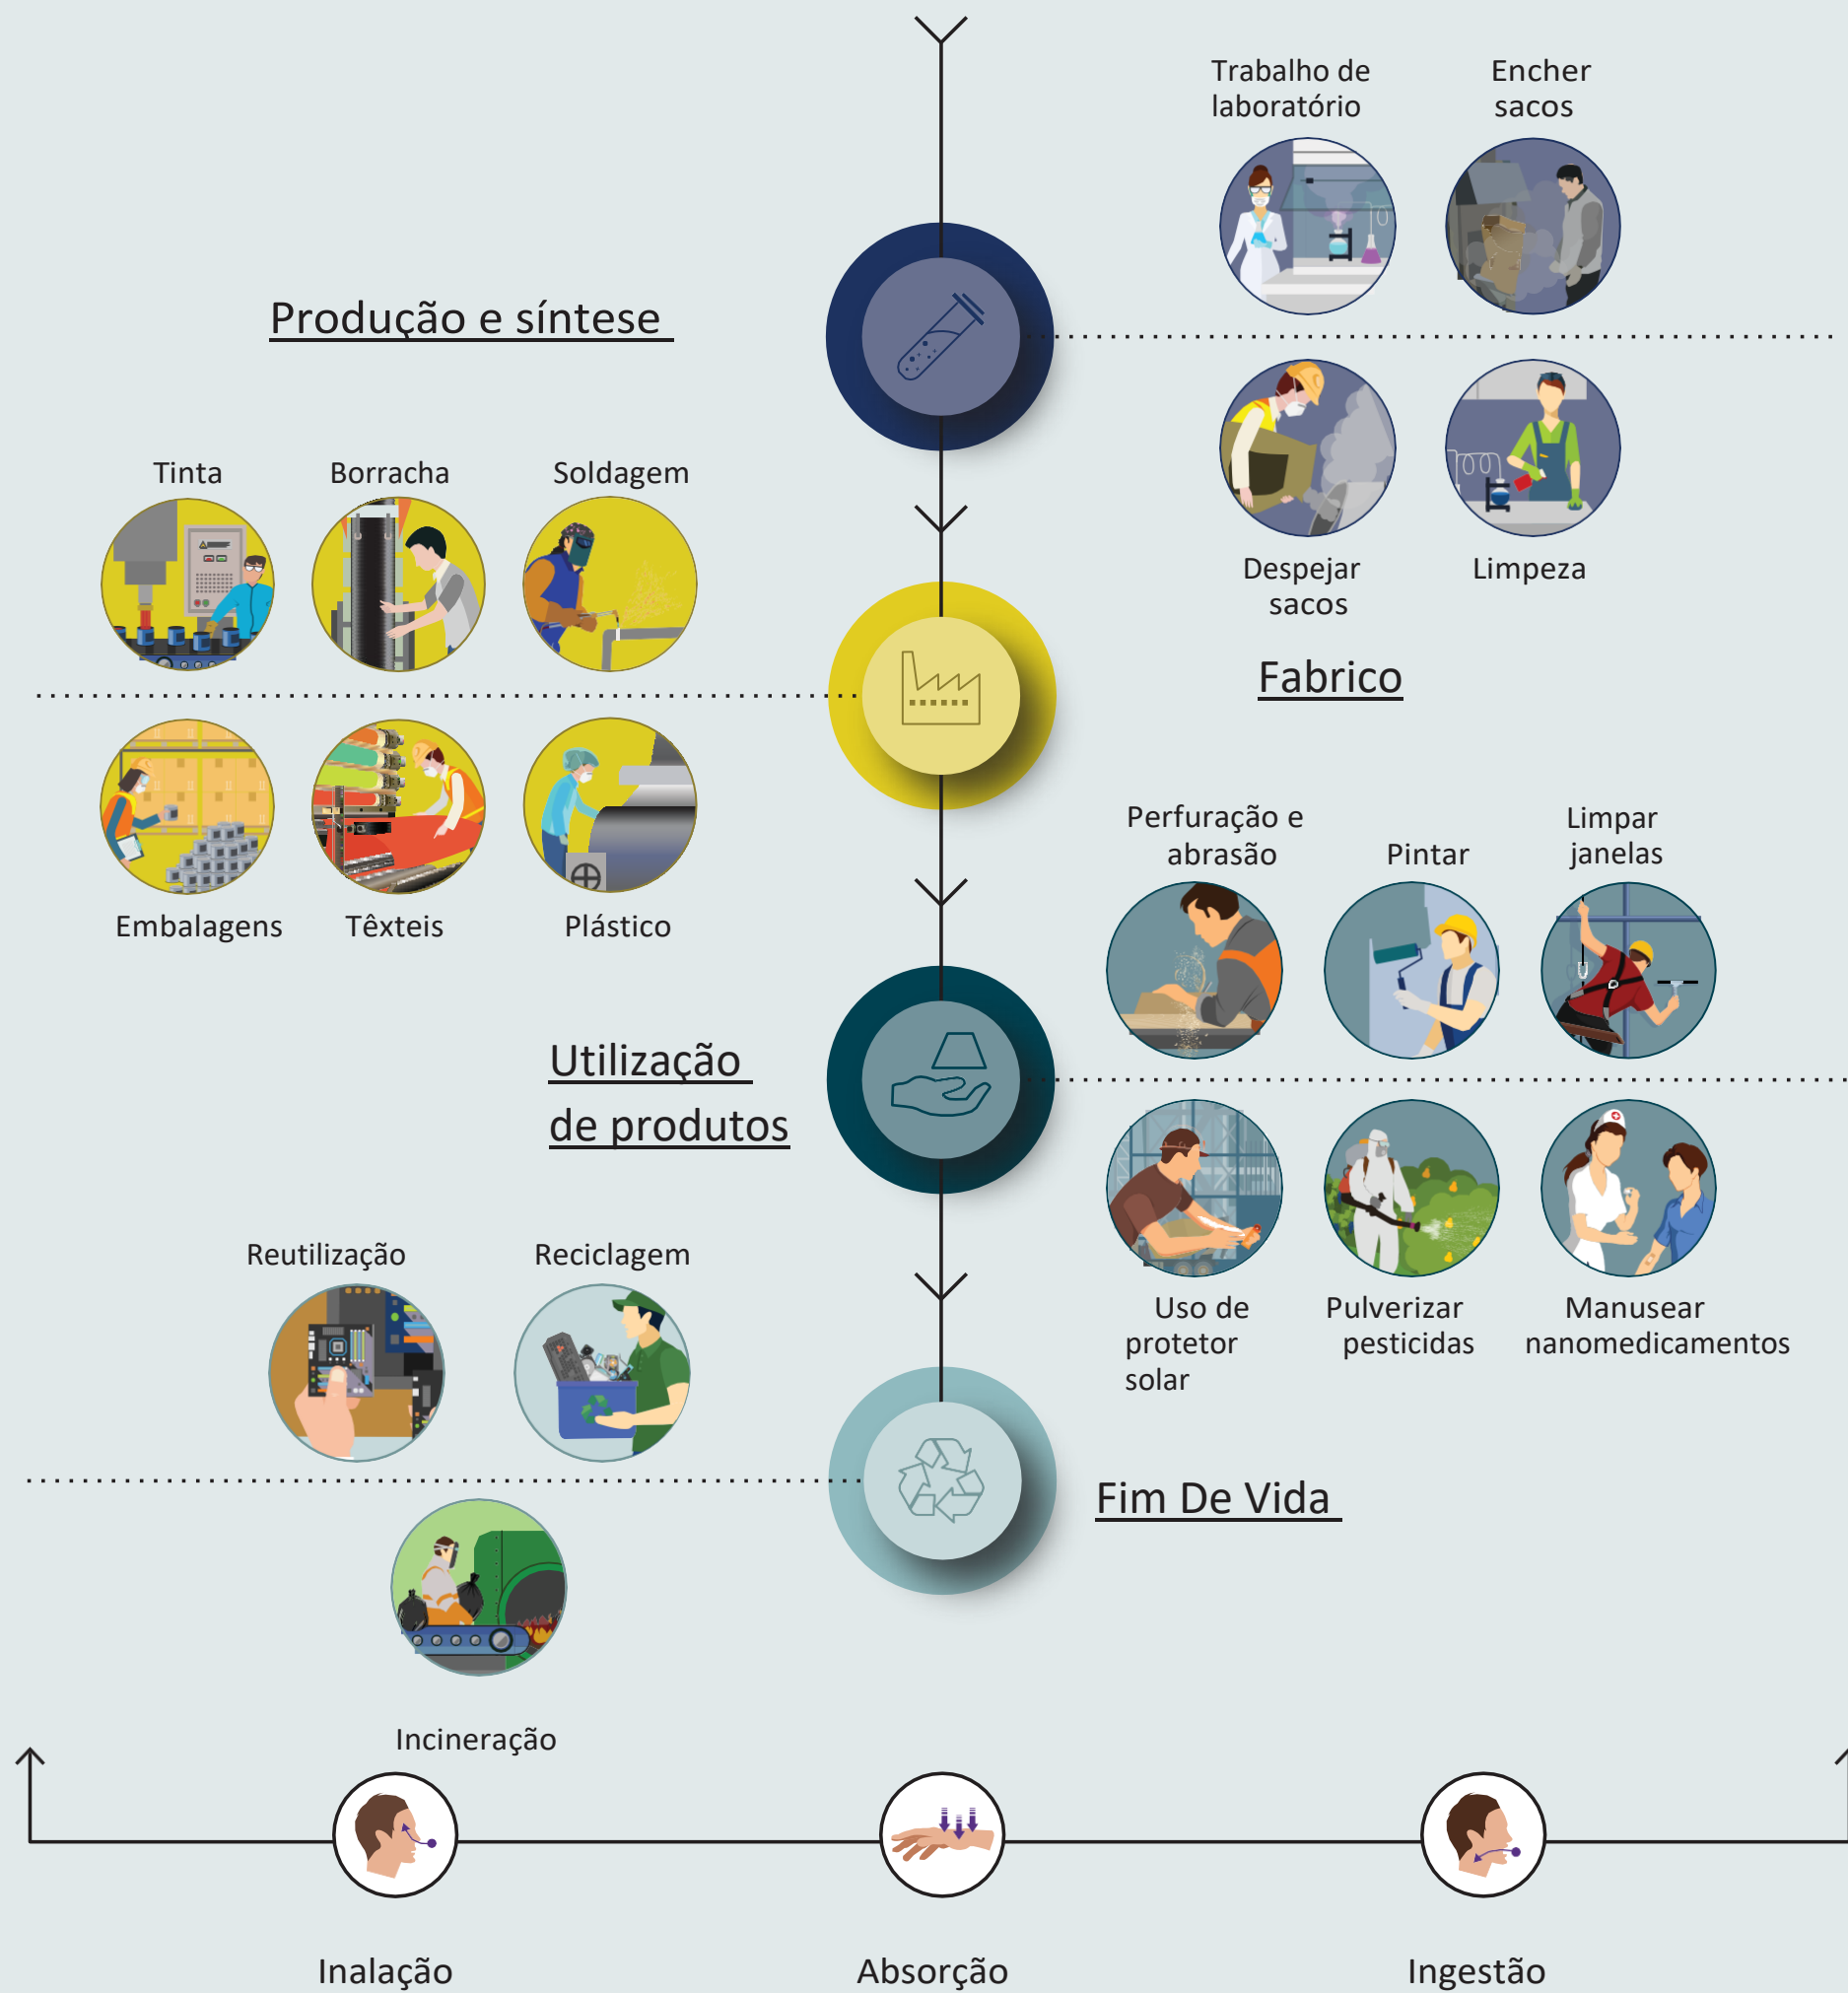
Trabalho de laboratório

Encher sacos

Produção e síntese

Despejar sacos

Limpeza

Tinta

Borracha

Soldagem

Fabrico

Embalagens

Têxteis

Plástico

Perfuração e abrasão

Pintar

Limpar janelas

Utilização de produtos

Uso de protetor solar

Pulverizar pesticidas

Manusear nanomedicamentos

Reutilização

Reciclagem

Fim De Vida

Incineração

Inalação

Absorção

Ingestão